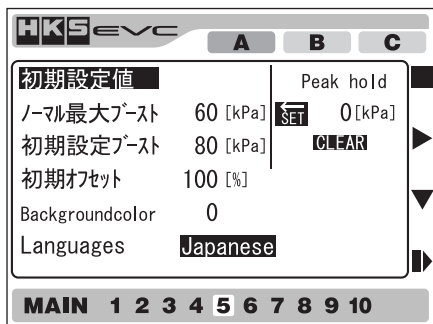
HKS EVC

A B C

初期設定値

ノーマル最大ブースト 60 [kPa]

初期設定ブースト 80 [kPa]

初期オフセット 100 [%]

Backgroundcolor 0

Languages Japanese

Peak hold

SET 0 [kPa]

CLEAR

MAIN 1 2 3 4 5 6 7 8 9 10